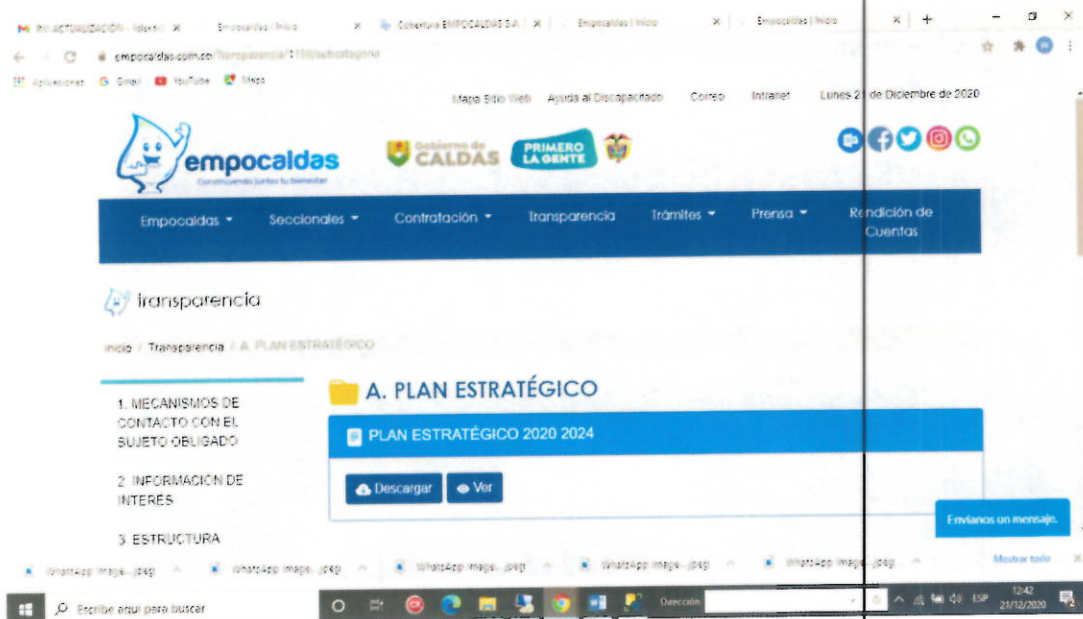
RV: ACTUALIZACIÓN - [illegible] × Empocaldas | Inicio × Cobertura EMPOCALDAS S.A. × Empocaldas | Inicio × Empocaldas | Inicio × +

empocaldas.com.co/Transparencia/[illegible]

Aplicaciones Gmail YouTube Maps

Mapa Sitio Web Ayuda al Discapacitado Correo Intranet Lunes 21 de Diciembre de 2020

empocaldas
Construyendo juntos tu bienestar

Gobierno de CALDAS PRIMERO LA GENTE

Empocaldas Seccionales Contratación Transparencia Trámites Prensa Rendición de Cuentas

Transparencia

Inicio / Transparencia / A. PLAN ESTRATÉGICO

1. MECANISMOS DE CONTACTO CON EL SUJETO OBLIGADO

2. INFORMACIÓN DE INTERÉS

3. ESTRUCTURA

A. PLAN ESTRATÉGICO

PLAN ESTRATÉGICO 2020 2024

Descargar Ver

Envíanos un mensaje.

WhatsApp Image....jpeg WhatsApp Image....jpeg WhatsApp Image....jpeg WhatsApp Image....jpeg WhatsApp Image....jpeg Mostrar todo

Escribe aquí para buscar Dirección ESP 12:42 21/12/2020